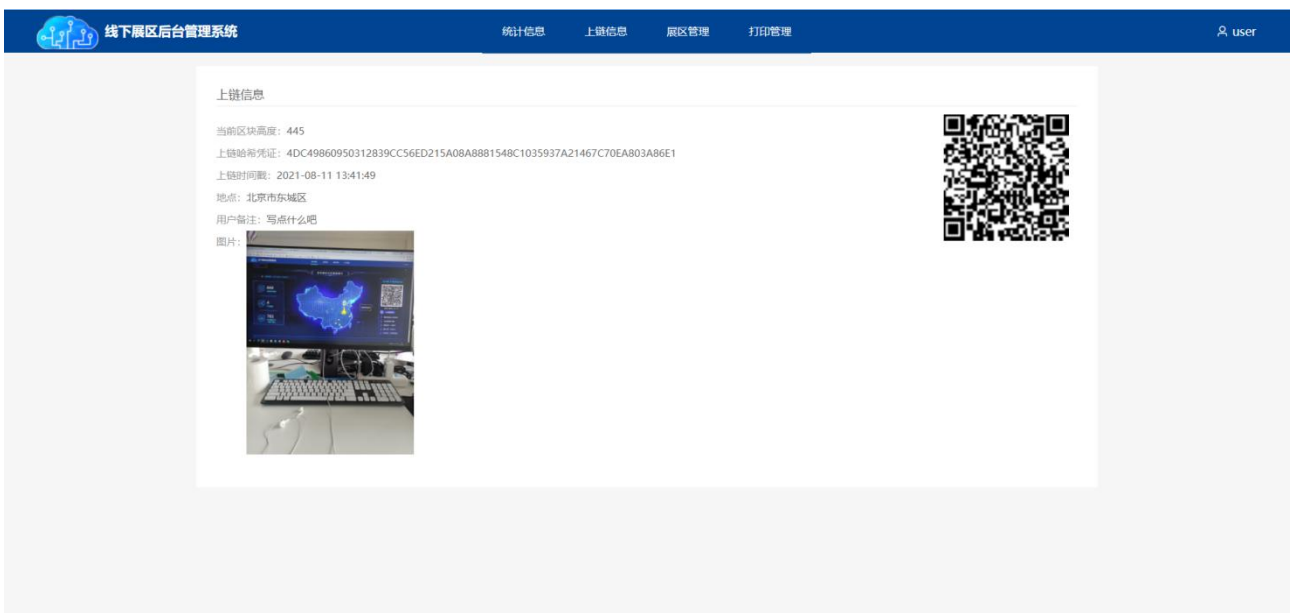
线下展区后台管理系统

统计信息 上链信息 展区管理 打印管理

user

上链信息

当前区块高度：445

上链哈希凭证：4DC49860950312839CC56ED215A08A8881548C1035937A21467C70EA803A86E1

上链时间戳：2021-08-11 13:41:49

地点：北京市东城区

用户备注：写点什么吧

图片：